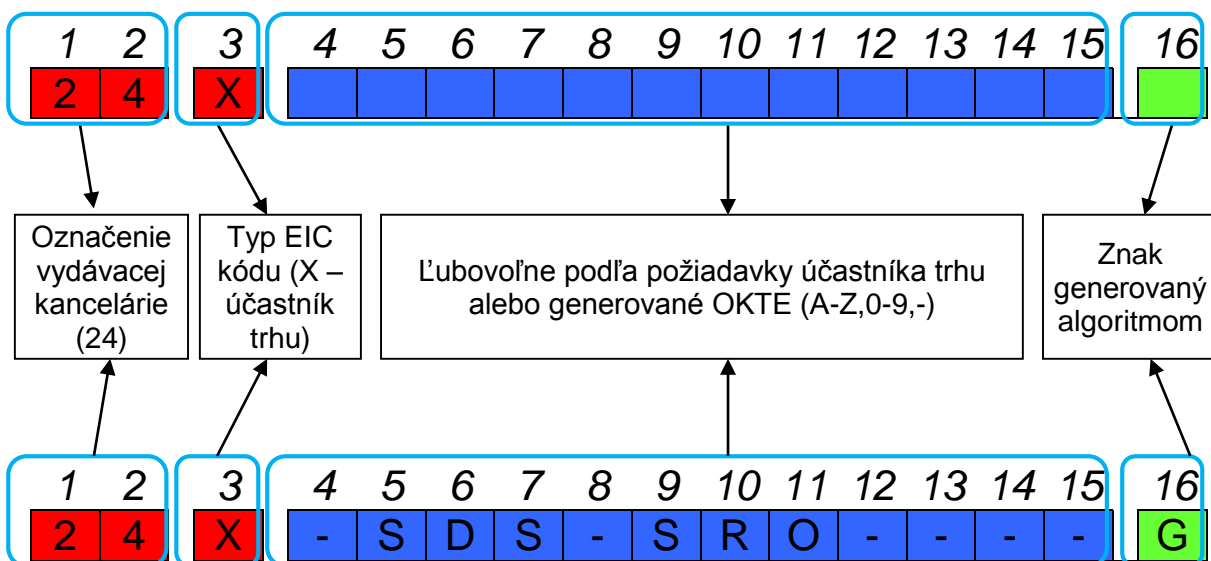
1 2
2 4

3
X

4 5 6 7 8 9 10 11 12 13 14 15

16

Označenie vydávacej kancelárie (24)

Typ EIC kódu (X – účastník trhu)

Ľubovoľne podľa požiadavky účastníka trhu alebo generované OKTE (A-Z,0-9,-)

Znak generovaný algoritmom

1 2
2 4

3
X

4 5 6 7 8 9 10 11 12 13 14 15
- S D S - S R O - - - -

16
G